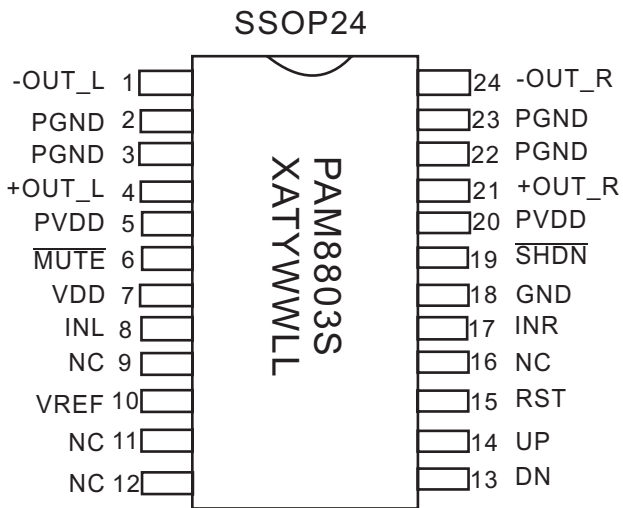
SSOP24

-OUT_L 1
PGND 2
PGND 3
+OUT_L 4
PVDD 5
$\overline{\text{MUTE}}$ 6
VDD 7
INL 8
NC 9
VREF 10
NC 11
NC 12

PAM8803S
XATYWWLL

24 -OUT_R
23 PGND
22 PGND
21 +OUT_R
20 PVDD
19 $\overline{\text{SHDN}}$
18 GND
17 INR
16 NC
15 RST
14 UP
13 DN